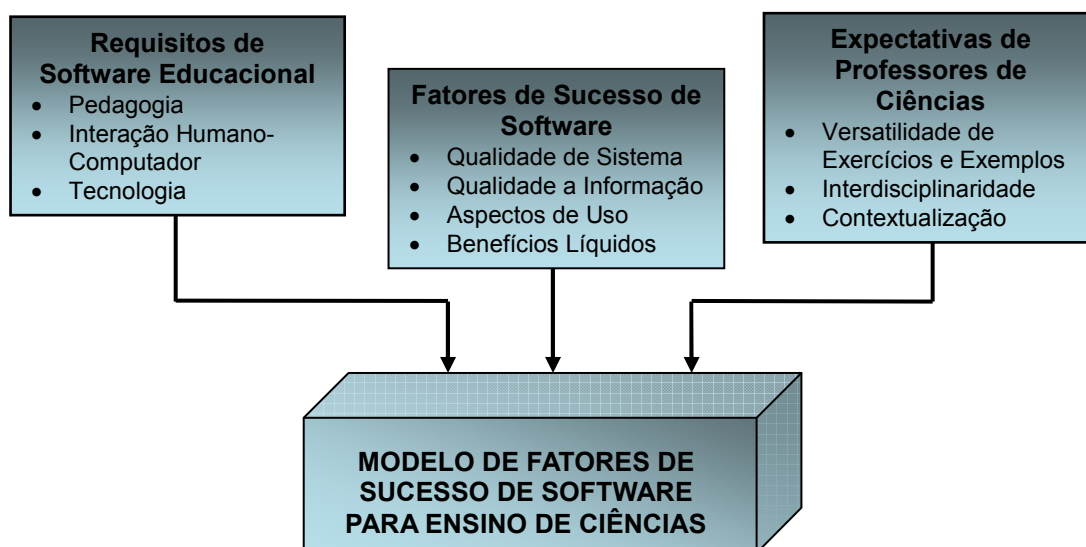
**Requisitos de Software Educacional**
- Pedagogia
- Interação Humano-Computador
- Tecnologia

**Fatores de Sucesso de Software**
- Qualidade de Sistema
- Qualidade a Informação
- Aspectos de Uso
- Benefícios Líquidos

**Expectativas de Professores de Ciências**
- Versatilidade de Exercícios e Exemplos
- Interdisciplinaridade
- Contextualização

MODELO DE FATORES DE SUCESSO DE SOFTWARE PARA ENSINO DE CIÊNCIAS